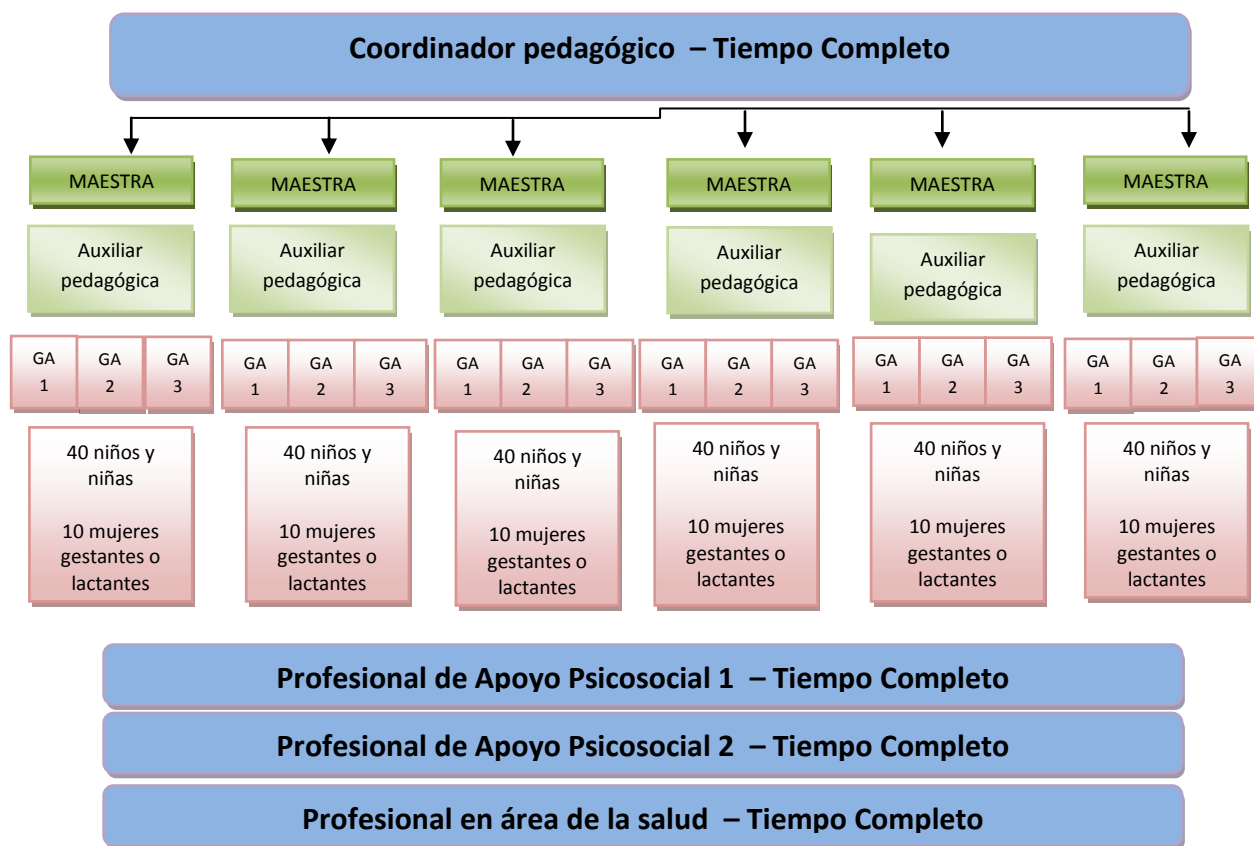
Coordinador pedagógico – Tiempo Completo

MAESTRA

Auxiliar pedagógica

GA 1 GA 2 GA 3

40 niños y niñas

10 mujeres gestantes o lactantes

MAESTRA

Auxiliar pedagógica

GA 1 GA 2 GA 3

40 niños y niñas

10 mujeres gestantes o lactantes

MAESTRA

Auxiliar pedagógica

GA 1 GA 2 GA 3

40 niños y niñas

10 mujeres gestantes o lactantes

MAESTRA

Auxiliar pedagógica

GA 1 GA 2 GA 3

40 niños y niñas

10 mujeres gestantes o lactantes

MAESTRA

Auxiliar pedagógica

GA 1 GA 2 GA 3

40 niños y niñas

10 mujeres gestantes o lactantes

MAESTRA

Auxiliar pedagógica

GA 1 GA 2 GA 3

40 niños y niñas

10 mujeres gestantes o lactantes

Profesional de Apoyo Psicosocial 1 – Tiempo Completo

Profesional de Apoyo Psicosocial 2 – Tiempo Completo

Profesional en área de la salud – Tiempo Completo